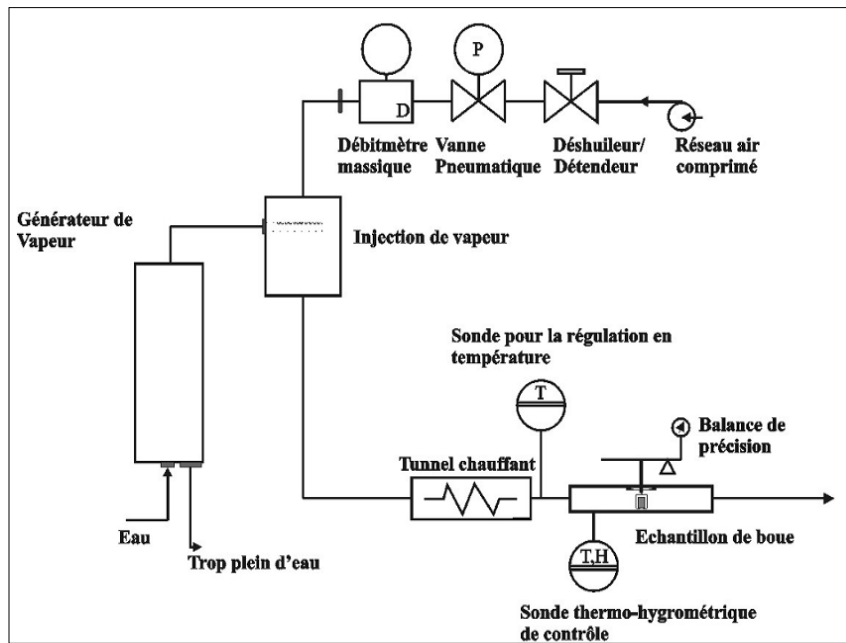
P

D

Débitmètre massique

Vanne Pneumatique

Déshuileur/ Détendeur

Réseau air comprimé

Générateur de Vapeur

Injection de vapeur

Sonde pour la régulation en température

T

Balance de précision

Tunnel chauffant

Eau

Trop plein d'eau

T,H

Echantillon de boue

Sonde thermo-hygrométrique de contrôle